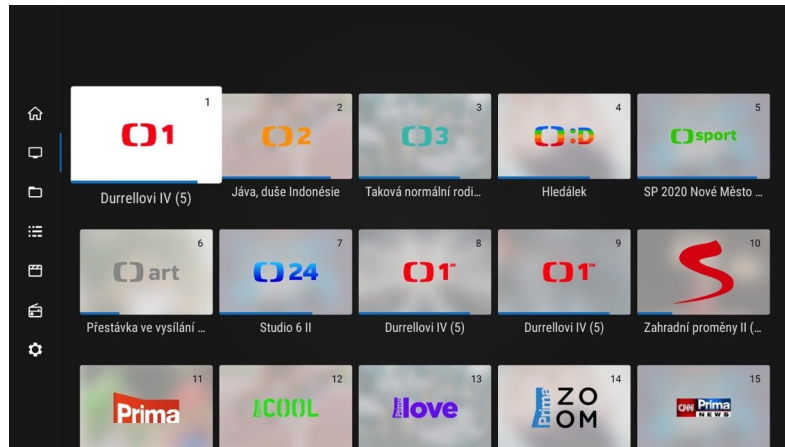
1
1
Durrellovi IV (5)

2
2
Jáva, duše Indonésie

3
3
Taková normální rodi...

4
:D
Hledálek

5
sport
SP 2020 Nové Město ...

6
art
Přestávka ve vysílání ...

7
24
Studio 6 II

8
1
Durrellovi IV (5)

9
1
Durrellovi IV (5)

10
Zahradní proměny II (...

11
Prima

12
COOL

13
love

14
Prima ZOOM

15
CNN Prima NEWS